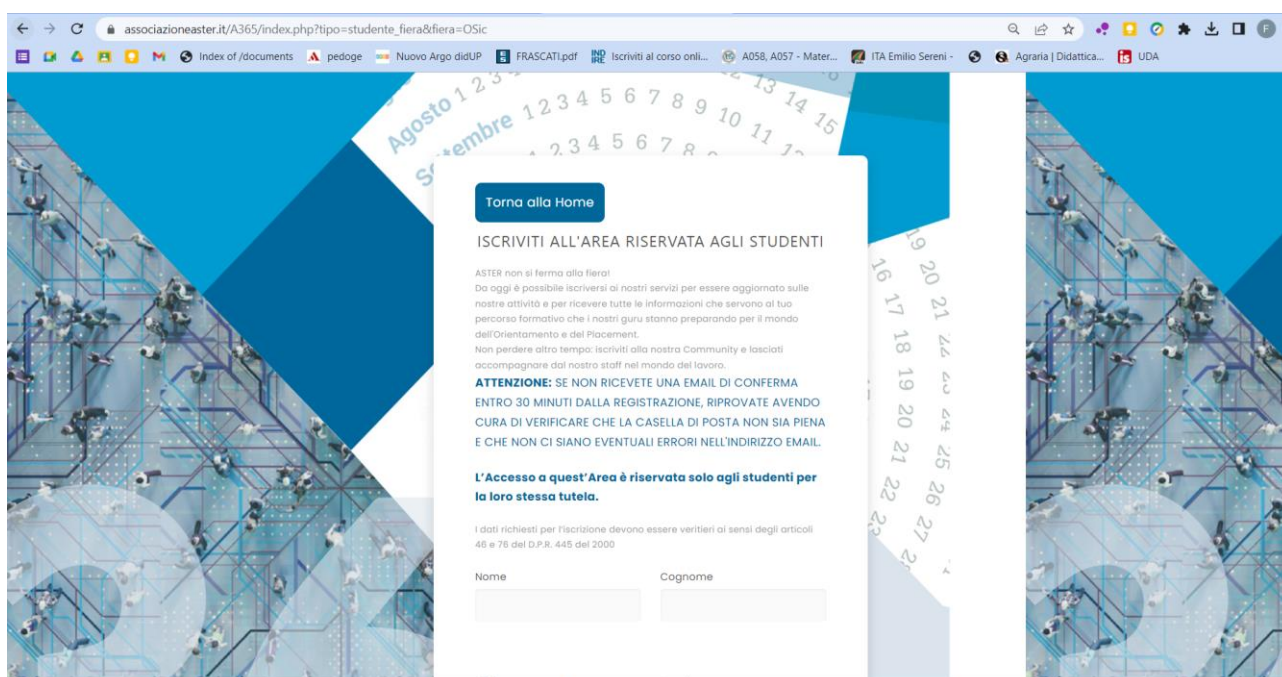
associazioneaster.it/A365/index.php?tipo=studente_fiera&fiera=OSic

Index of /documents pedoge Nuovo Argo didUP FRASCATI.pdf Iscritti al corso onli... A058, A057 - Mater... ITA Emilio Sereni - Agraria | Didattica... UDA

Agosto 1 2 3
Settembre 1 2 3 4 5 6 7 8 9 10 11 12 13 14 15
1 2 3 4 5 6 7 8

Torna alla Home

ISCRIVITI ALL'AREA RISERVATA AGLI STUDENTI

ASTER non si ferma alla fiera!
Da oggi è possibile iscriversi ai nostri servizi per essere aggiornato sulle nostre attività e per ricevere tutte le informazioni che servono al tuo percorso formativo che i nostri guru stanno preparando per il mondo dell'Orientamento e del Placement.
Non perdere altro tempo: iscriviti alla nostra Community e lasciati accompagnare dal nostro staff nel mondo del lavoro.
ATTENZIONE: SE NON RICEVETE UNA EMAIL DI CONFERMA ENTRO 30 MINUTI DALLA REGISTRAZIONE, RIPROVATE AVENDO CURA DI VERIFICARE CHE LA CASELLA DI POSTA NON SIA PIENA E CHE NON CI SIANO EVENTUALI ERRORI NELL'INDIRIZZO EMAIL.

L'Accesso a quest'Area è riservata solo agli studenti per la loro stessa tutela.

I dati richiesti per l'iscrizione devono essere veritieri ai sensi degli articoli 46 e 76 del D.P.R. 445 del 2000

Nome

Cognome

19 20 16 17 21 18 22 19 23 20 24 21 25 22 26 23 27